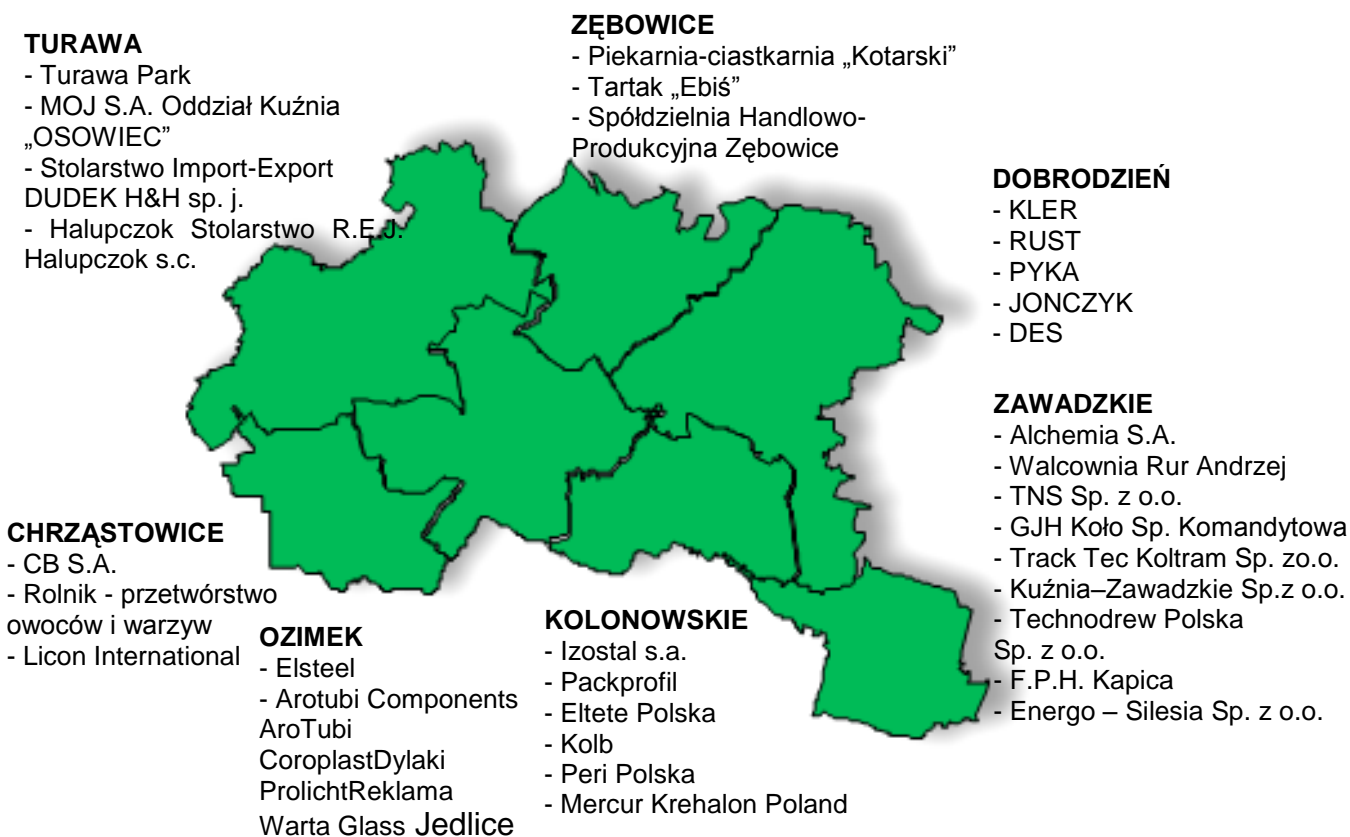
TURAWA
- Turawa Park
- MOJ S.A. Oddział Kuźnia „OSOWIEC"
- Stolarstwo Import-Export DUDEK H&H sp. j.
- Halupczok Stolarstwo R.E.J. Halupczok s.c.

ZĘBOWICE
- Piekarnia-ciastkarnia „Kotarski"
- Tartak „Ebiś"
- Spółdzielnia Handlowo-Produkcyjna Zębowice

DOBRODZIEŃ
- KLER
- RUST
- PYKA
- JONCZYK
- DES

ZAWADZKIE
- Alchemia S.A.
- Walcownia Rur Andrzej
- TNS Sp. z o.o.
- GJH Koło Sp. Komandytowa
- Track Tec Koltram Sp. zo.o.
- Kuźnia–Zawadzkie Sp.z o.o.
- Technodrew Polska Sp. z o.o.
- F.P.H. Kapica
- Energo – Silesia Sp. z o.o.

CHRZĄSTOWICE
- CB S.A.
- Rolnik - przetwórstwo owoców i warzyw
- Licon International

OZIMEK
- Elsteel
- Arotubi Components AroTubi CoroplastDylaki ProlichtReklama Warta Glass Jedlice

KOLONOWSKIE
- Izostal s.a.
- Packprofil
- Eltete Polska
- Kolb
- Peri Polska
- Mercur Krehalon Poland